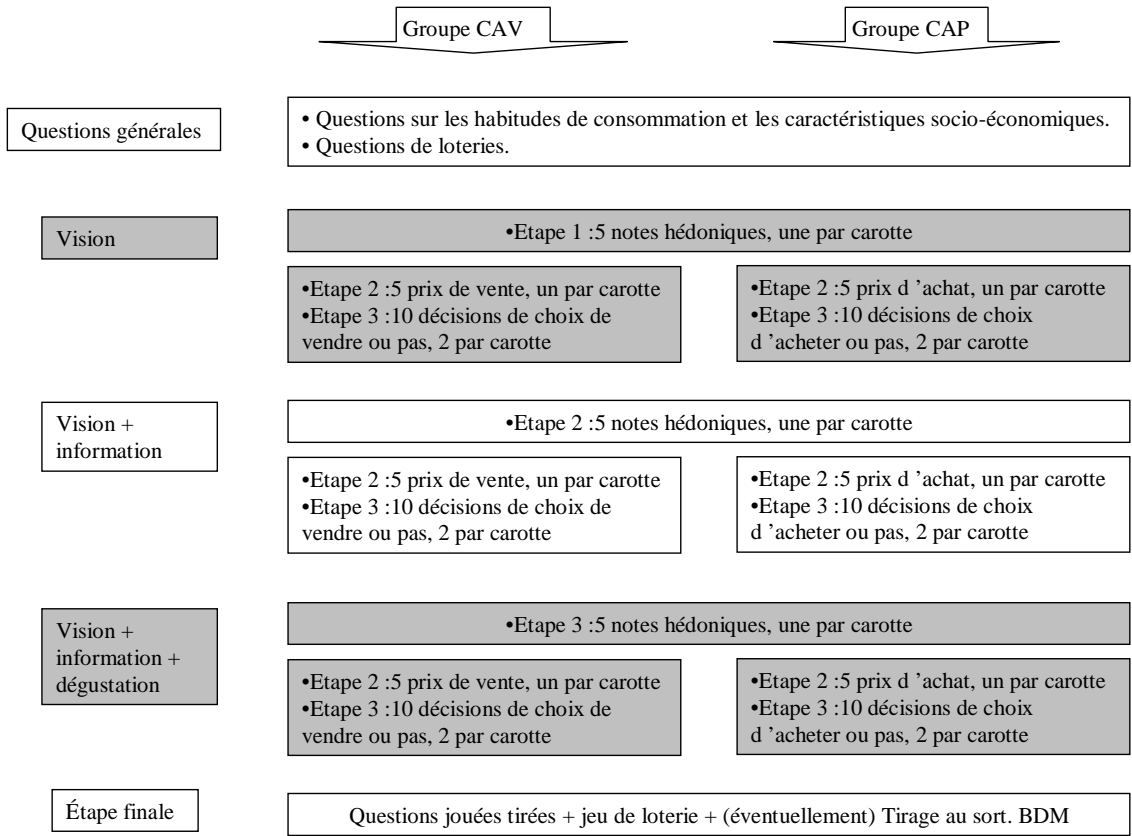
Groupe CAV

Groupe CAP

Questions générales

• Questions sur les habitudes de consommation et les caractéristiques socio-économiques.
• Questions de loteries.

Vision

•Etape 1 :5 notes hédoniques, une par carotte

•Etape 2 :5 prix de vente, un par carotte
•Etape 3 :10 décisions de choix de vendre ou pas, 2 par carotte

•Etape 2 :5 prix d 'achat, un par carotte
•Etape 3 :10 décisions de choix d 'acheter ou pas, 2 par carotte

Vision + information

•Etape 2 :5 notes hédoniques, une par carotte

•Etape 2 :5 prix de vente, un par carotte
•Etape 3 :10 décisions de choix de vendre ou pas, 2 par carotte

•Etape 2 :5 prix d 'achat, un par carotte
•Etape 3 :10 décisions de choix d 'acheter ou pas, 2 par carotte

Vision + information + dégustation

•Etape 3 :5 notes hédoniques, une par carotte

•Etape 2 :5 prix de vente, un par carotte
•Etape 3 :10 décisions de choix de vendre ou pas, 2 par carotte

•Etape 2 :5 prix d 'achat, un par carotte
•Etape 3 :10 décisions de choix d 'acheter ou pas, 2 par carotte

Étape finale

Questions jouées tirées + jeu de loterie + (éventuellement) Tirage au sort. BDM